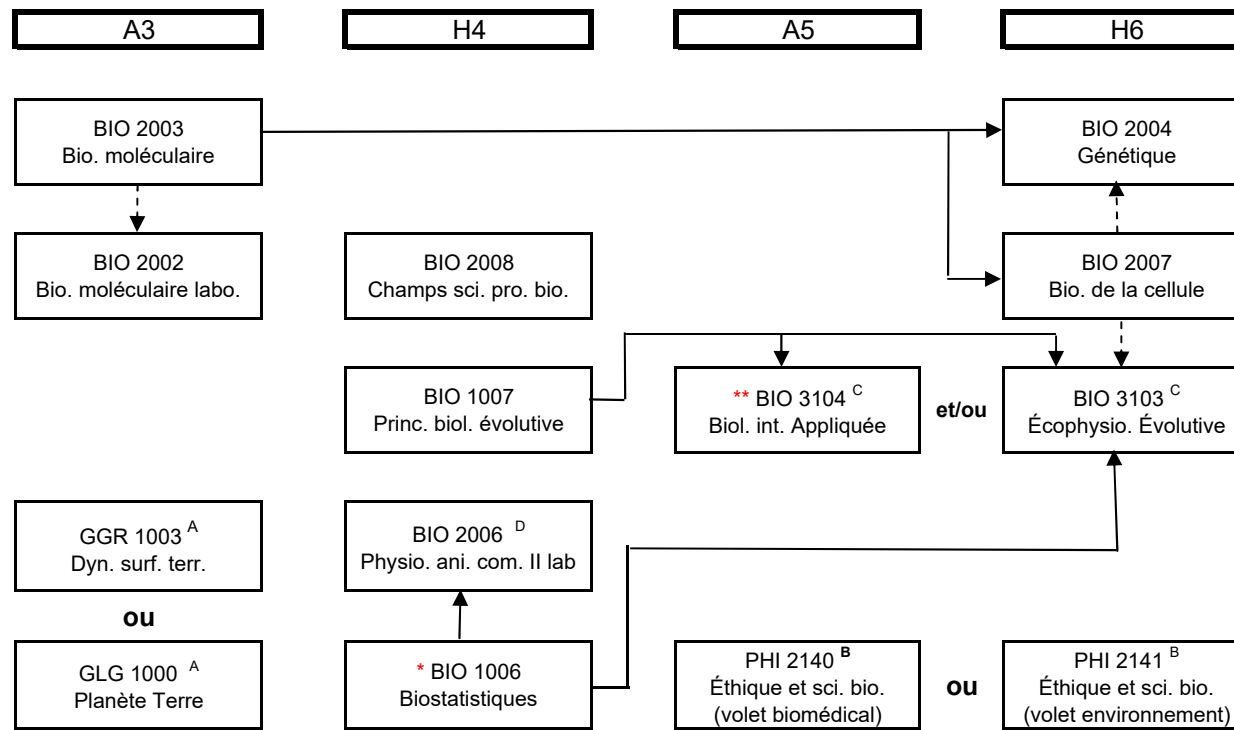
A3

H4

A5

H6

BIO 2003
Bio. moléculaire

BIO 2004
Génétique

BIO 2002
Bio. moléculaire labo.

BIO 2008
Champs sci. pro. bio.

BIO 2007
Bio. de la cellule

BIO 1007
Princ. biol. évolutive

** BIO 3104 $^{C}$
Biol. int. Appliquée

et/ou

BIO 3103 $^{C}$
Écophysio. Évolutive

GGR 1003 $^{A}$
Dyn. surf. terr.

BIO 2006 $^{D}$
Physio. ani. com. II lab

ou

GLG 1000 $^{A}$
Planète Terre

* BIO 1006
Biostatistiques

PHI 2140 $^{B}$
Éthique et sci. bio.
(volet biomédical)

ou

PHI 2141 $^{B}$
Éthique et sci. bio.
(volet environnement)